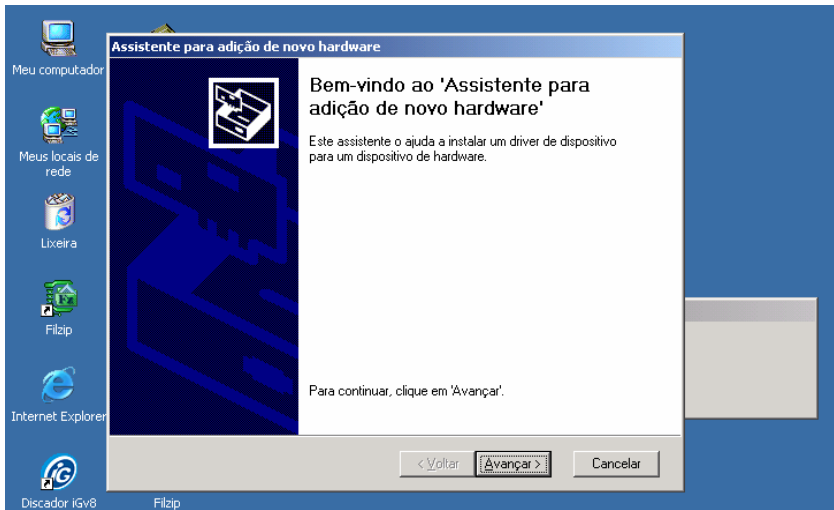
Meu computador

Meus locais de rede

Lixeira

Filzip

Internet Explorer

Discador iGv8

Filzip

Assistente para adição de novo hardware

Bem-vindo ao 'Assistente para adição de novo hardware'

Este assistente o ajuda a instalar um driver de dispositivo para um dispositivo de hardware.

Para continuar, clique em 'Avançar'.

< Voltar

Avançar >

Cancelar